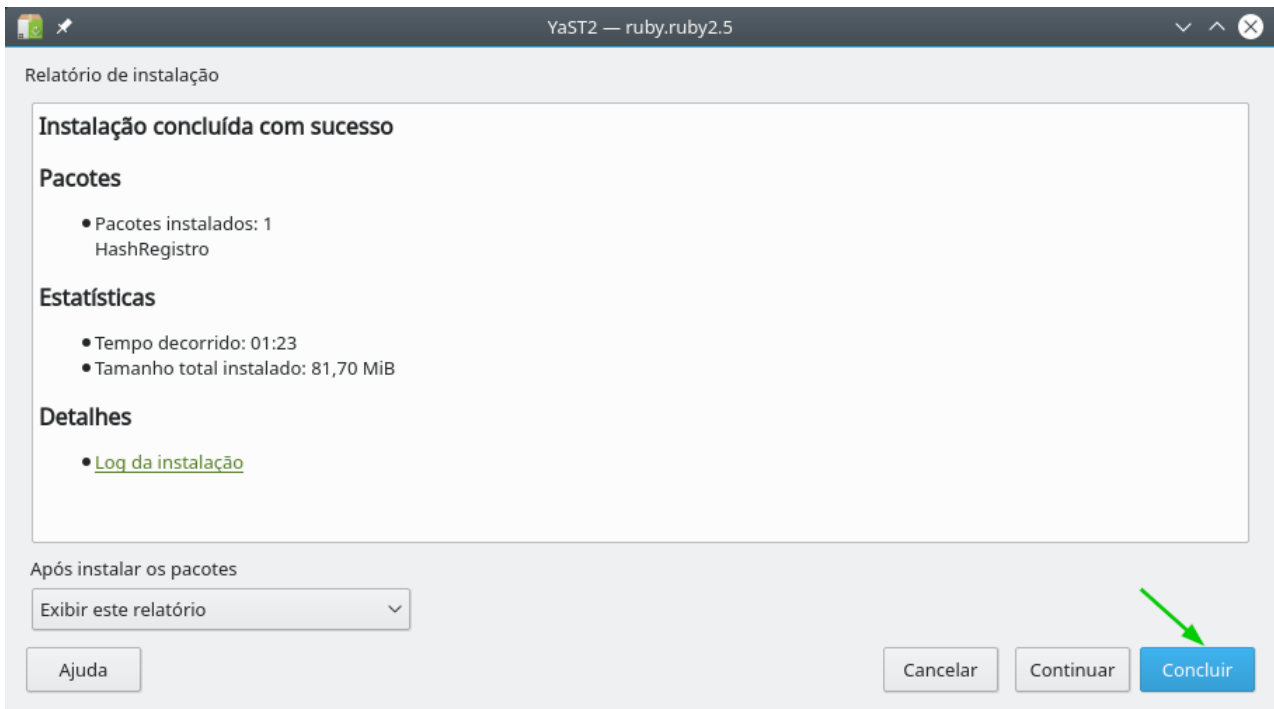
YaST2 — ruby.ruby2.5

Relatório de instalação

Instalação concluída com sucesso

Pacotes

- Pacotes instalados: 1
HashRegistro

Estatísticas

- Tempo decorrido: 01:23
- Tamanho total instalado: 81,70 MiB

Detalhes

- Log da instalação

Após instalar os pacotes

Exibir este relatório

Ajuda

Cancelar

Continuar

Concluir